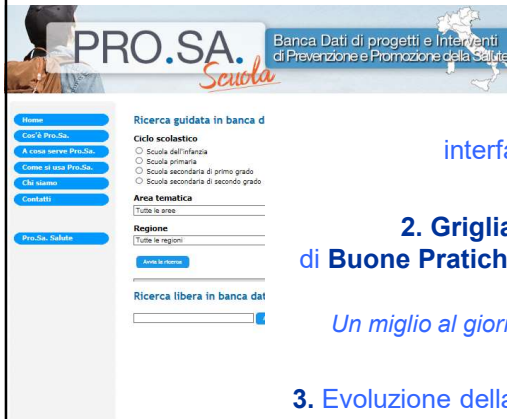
PRO.SA. Scuola

Banca Dati di progetti e Interventi di Prevenzione e Promozione della Salute

Home
Cos'è Pro.Sa.
A cosa serve Pro.Sa.
Come si usa Pro.Sa.
Chi siamo
Contatti

Pro.Sa. Salute

Ricerca guidata in banca d

Ciclo scolastico
Scuola dell'infanzia
Scuola primaria
Scuola secondaria di primo grado
Scuola secondaria di secondo grado

Area tematica
Tutte le aree

Regione
Tutte le regioni

Avvia la ricerca

Ricerca libera in banca dat

interfa

2. Griglia
di Buone Pratich

Un miglio al giori

3. Evoluzione della